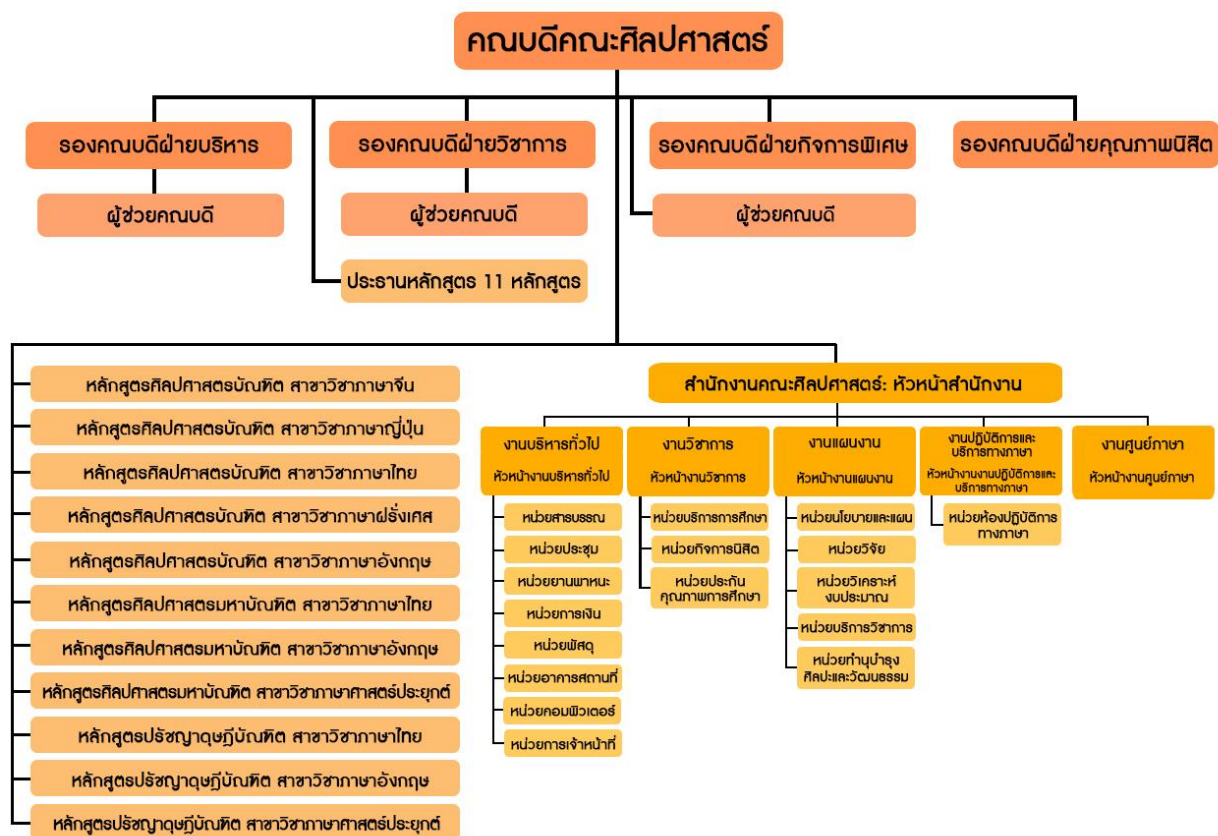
คณบดีคณะศิลปศาสตร์

รองคณบดีฝ่ายบริหาร

รองคณบดีฝ่ายวิชาการ

รองคณบดีฝ่ายกิจการพิเศษ

รองคณบดีฝ่ายคุณภาพนิสิต

ผู้ช่วยคณบดี

ผู้ช่วยคณบดี

ผู้ช่วยคณบดี

ประธานหลักสูตร 11 หลักสูตร

หลักสูตรศิลปศาสตรบัณฑิต สาขาวิชาภาษาจีน

หลักสูตรศิลปศาสตรบัณฑิต สาขาวิชาภาษาญี่ปุ่น

หลักสูตรศิลปศาสตรบัณฑิต สาขาวิชาภาษาไทย

หลักสูตรศิลปศาสตรบัณฑิต สาขาวิชาภาษาฝรั่งเศส

หลักสูตรศิลปศาสตรบัณฑิต สาขาวิชาภาษาอังกฤษ

หลักสูตรศิลปศาสตรมหาบัณฑิต สาขาวิชาภาษาไทย

หลักสูตรศิลปศาสตรมหาบัณฑิต สาขาวิชาภาษาอังกฤษ

หลักสูตรศิลปศาสตรมหาบัณฑิต สาขาวิชาภาษาศาสตร์ประยุกต์

หลักสูตรปรัชญาดุษฎีบัณฑิต สาขาวิชาภาษาไทย

หลักสูตรปรัชญาดุษฎีบัณฑิต สาขาวิชาภาษาอังกฤษ

หลักสูตรปรัชญาดุษฎีบัณฑิต สาขาวิชาภาษาศาสตร์ประยุกต์

สำนักงานคณะศิลปศาสตร์: หัวหน้าสำนักงาน

งานบริหารทั่วไป
หัวหน้างานบริหารทั่วไป

งานวิชาการ
หัวหน้างานวิชาการ

งานแผนงาน
หัวหน้างานแผนงาน

งานปฏิบัติการและบริการทางภาษา
หัวหน้างานงานปฏิบัติการและบริการทางภาษา

งานศูนย์ภาษา
หัวหน้างานศูนย์ภาษา

หน่วยสารบรรณ

หน่วยประชุม

หน่วยยานพาหนะ

หน่วยการเงิน

หน่วยพัสดุ

หน่วยอาคารสถานที่

หน่วยคอมพิวเตอร์

หน่วยการเจ้าหน้าที่

หน่วยบริการการศึกษา

หน่วยกิจการนิสิต

หน่วยประกันคุณภาพการศึกษา

หน่วยนโยบายและแผน

หน่วยวิจัย

หน่วยวิเคราะห์งบประมาณ

หน่วยบริการวิชาการ

หน่วยทำนุบำรุงศิลปะและวัฒนธรรม

หน่วยห้องปฏิบัติการทางภาษา